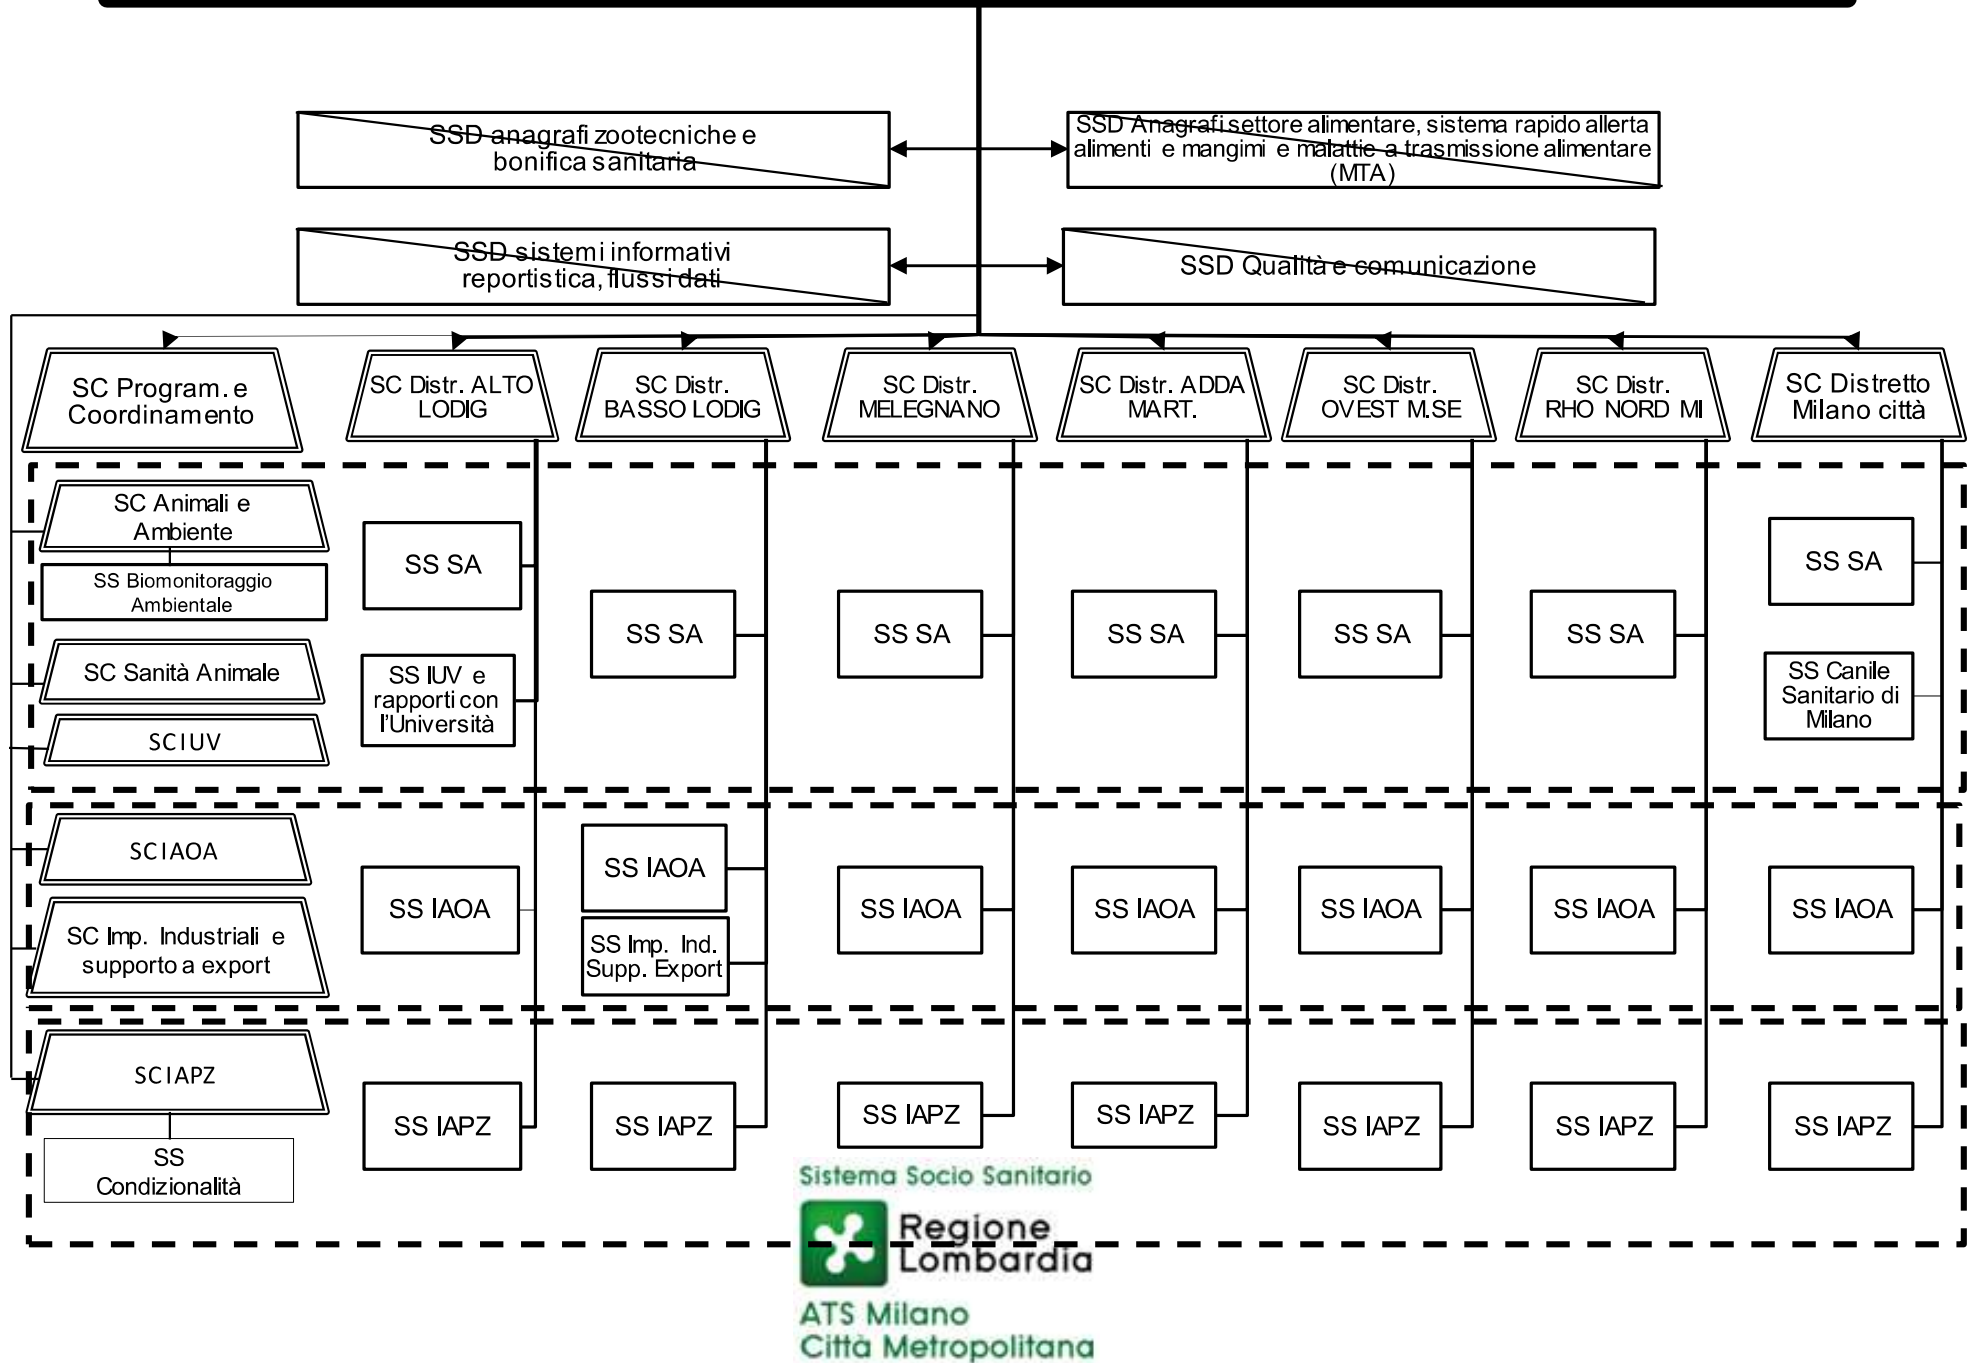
SSD anagrafi zootecniche e bonifica sanitaria

SSD Anagrafi settore alimentare, sistema rapido allerta alimenti e mangimi e malattie a trasmissione alimentare (MTA)

SSD sistemi informativi reportistica, flussi dati

SSD Qualità e comunicazione

SC Program. e Coordinamento

SC Distr. ALTO LODIG

SC Distr. BASSO LODIG

SC Distr. MELEGNANO

SC Distr. ADDA MART.

SC Distr. OVEST M.SE

SC Distr. RHO NORD MI

SC Distretto Milano città

SC Animali e Ambiente

SS Biomonitoraggio Ambientale

SC Sanità Animale

SC IUV

SS SA

SS IUV e rapporti con l'Università

SS SA

SS SA

SS SA

SS SA

SS SA

SS SA

SS Canile Sanitario di Milano

SC IAOA

SC Imp. Industriali e supporto a export

SS IAOA

SS IAOA

SS Imp. Ind. Supp. Export

SS IAOA

SS IAOA

SS IAOA

SS IAOA

SS IAOA

SC IAPZ

SS Condizionalità

SS IAPZ

SS IAPZ

SS IAPZ

SS IAPZ

SS IAPZ

SS IAPZ

SS IAPZ

Sistema Socio Sanitario
Regione Lombardia
ATS Milano
Città Metropolitana